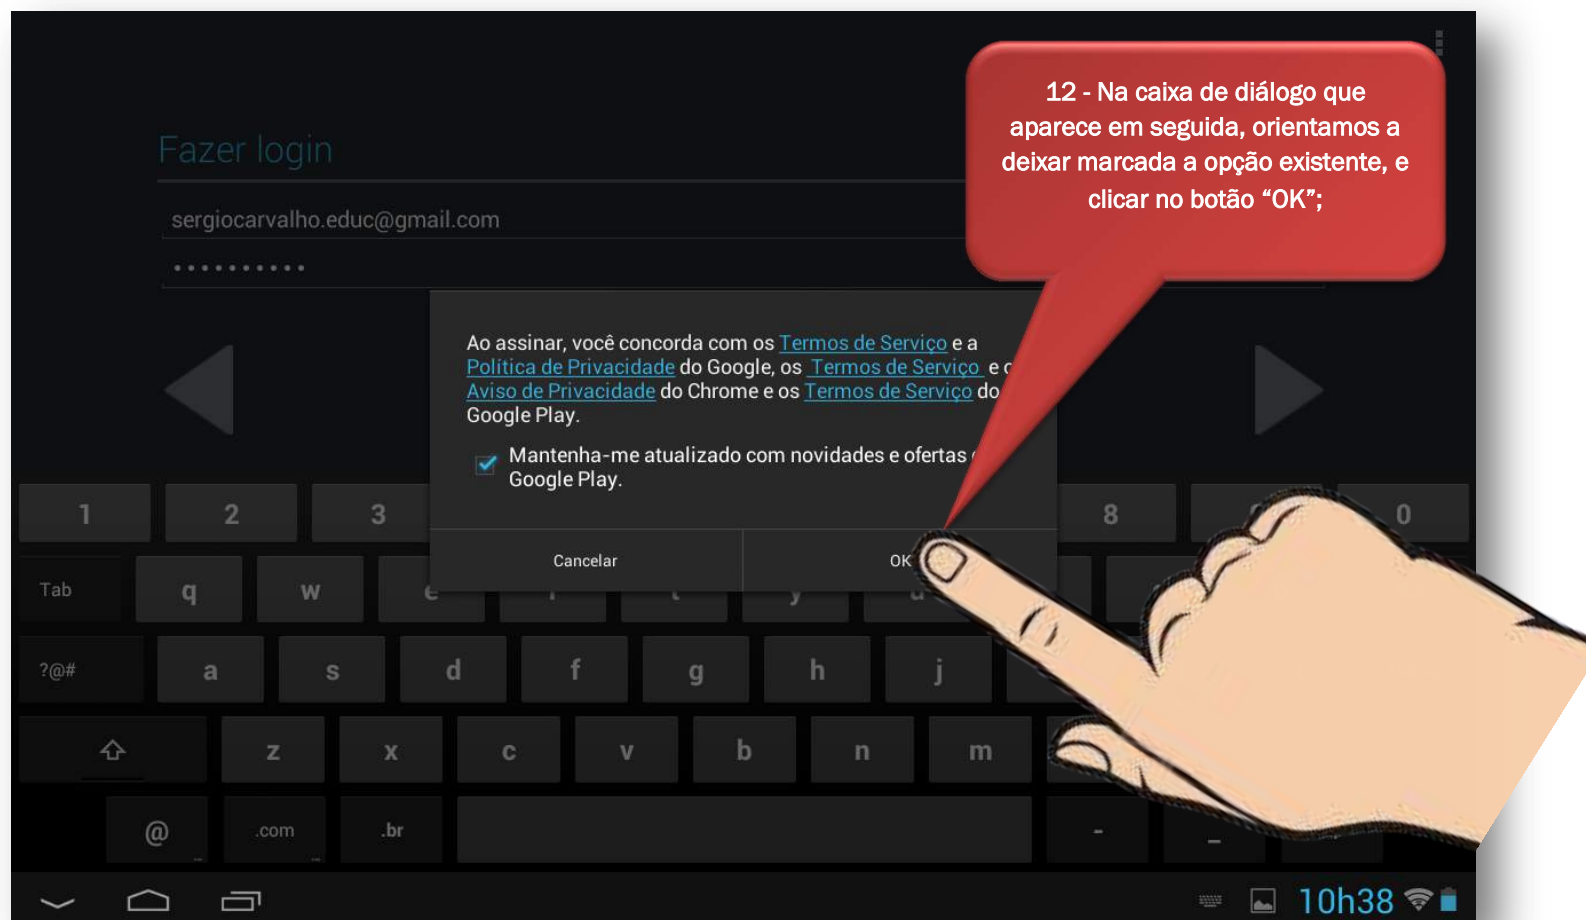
Fazer login

sergiocarvalho.educ@gmail.com

••••••••••

12 - Na caixa de diálogo que aparece em seguida, orientamos a deixar marcada a opção existente, e clicar no botão "OK";

Ao assinar, você concorda com os Termos de Serviço e a Política de Privacidade do Google, os Termos de Serviço e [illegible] Aviso de Privacidade do Chrome e os Termos de Serviço do Google Play.

Mantenha-me atualizado com novidades e ofertas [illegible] Google Play.

Cancelar

OK

1 2 3 8 0

Tab q w e r t y u

?@# a s d f g h j

z x c v b n m

@ .com .br - _

10h38